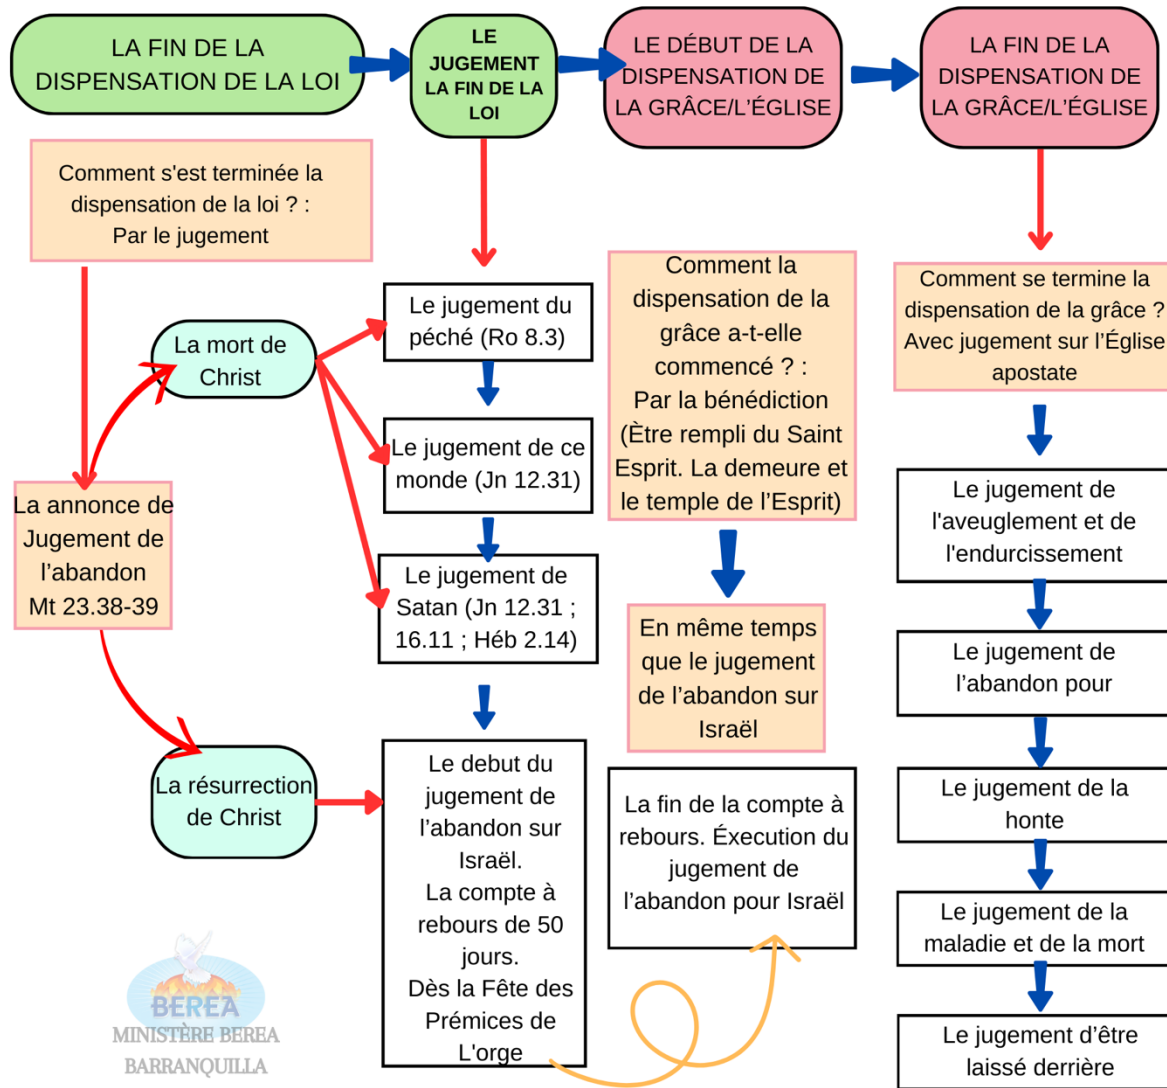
LA FIN DE LA DISPENSATION DE LA LOI

LE JUGEMENT LA FIN DE LA LOI

LE DÉBUT DE LA DISPENSATION DE LA GRÂCE/L'ÉGLISE

LA FIN DE LA DISPENSATION DE LA GRÂCE/L'ÉGLISE

Comment s'est terminée la dispensation de la loi ? : Par le jugement

La mort de Christ

La annonce de Jugement de l'abandon Mt 23.38-39

La résurrection de Christ

Le jugement du péché (Ro 8.3)

Le jugement de ce monde (Jn 12.31)

Le jugement de Satan (Jn 12.31 ; 16.11 ; Héb 2.14)

Le debut du jugement de l'abandon sur Israël. La compte à rebours de 50 jours. Dès la Fête des Prémices de L'orge

Comment la dispensation de la grâce a-t-elle commencé ? : Par la bénédiction (Ètre rempli du Saint Esprit. La demeure et le temple de l'Esprit)

En même temps que le jugement de l'abandon sur Israël

La fin de la compte à rebours. Éxecution du jugement de l'abandon pour Israël

Comment se termine la dispensation de la grâce ? Avec jugement sur l'Église apostate

Le jugement de l'aveuglement et de l'endurcissement

Le jugement de l'abandon pour

Le jugement de la honte

Le jugement de la maladie et de la mort

Le jugement d'être laissé derrière

BEREA
MINISTÈRE BEREA
BARRANQUILLA